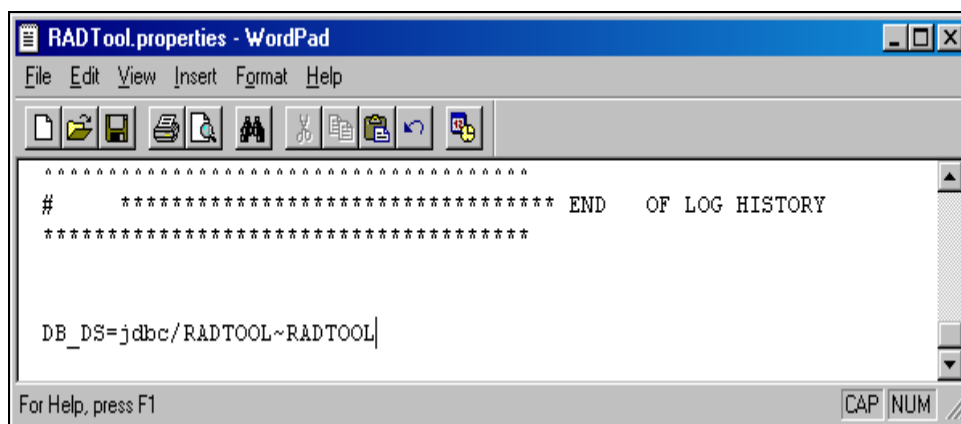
RADTool.properties - WordPad

File Edit View Insert Format Help

************************************

# ************************************ END OF LOG HISTORY

************************************

DB_DS=jdbc/RADTOOL~RADTOOL

For Help, press F1

CAP NUM